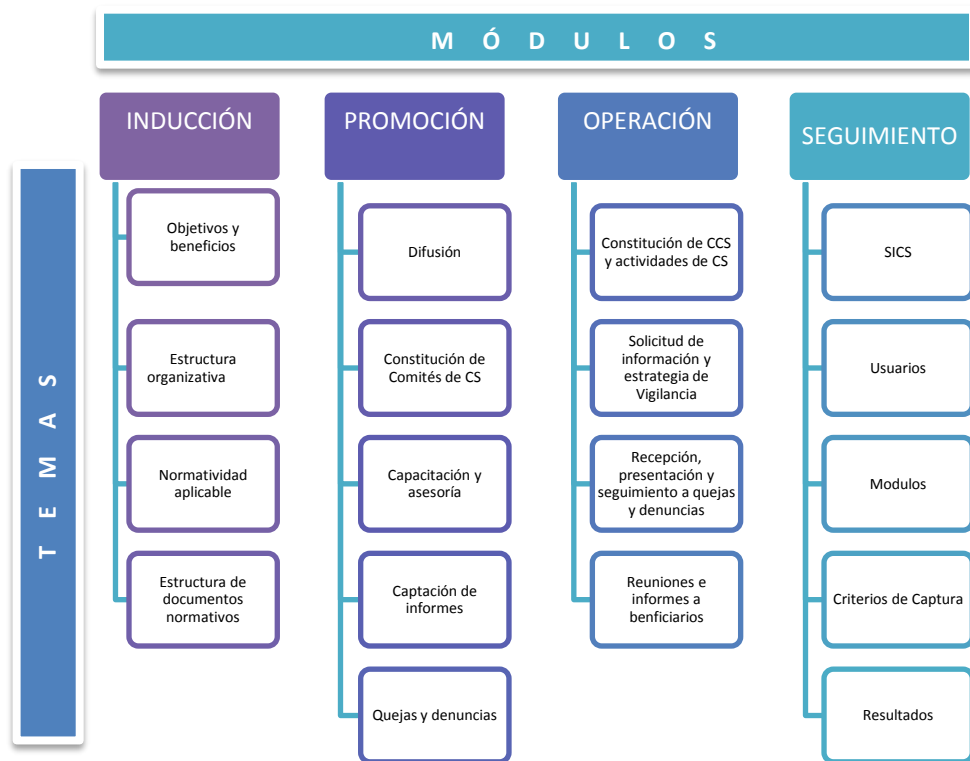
M Ó D U L O S

T E M A S

INDUCCIÓN

Objetivos y beneficios

Estructura organizativa

Normatividad aplicable

Estructura de documentos normativos

PROMOCIÓN

Difusión

Constitución de Comités de CS

Capacitación y asesoría

Captación de informes

Quejas y denuncias

OPERACIÓN

Constitución de CCS y actividades de CS

Solicitud de información y estrategia de Vigilancia

Recepción, presentación y seguimiento a quejas y denuncias

Reuniones e informes a benficiarios

SEGUIMIENTO

SICS

Usuarios

Modulos

Criterios de Captura

Resultados